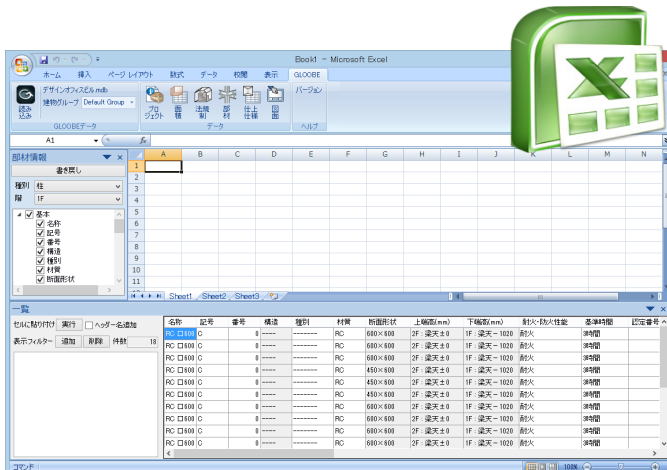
Book1 - Microsoft Excel

ホーム 挿入 ページ レイアウト 数式 データ 校閲 表示 GLOOBE

デザインオフィス2.mdb
建物グループ Default Group
読み込み
GLOOBEデータ
プロジェクト 番積 法規制 部材 仕上種積 図面
データ
バージョン
ヘルプ

A1

部材情報
書き戻し
種別 柱
階 1F
基本
名称
記号
番号
構造
種別
材質
断面形状

| | A | B | C | D | E | F | G | H | I | J | K | L | M | N |
|---|---|---|---|---|---|---|---|---|---|---|---|---|---|---|
| 1 | | | | | | | | | | | | | | |
| 2 | | | | | | | | | | | | | | |
| 3 | | | | | | | | | | | | | | |
| 4 | | | | | | | | | | | | | | |
| 5 | | | | | | | | | | | | | | |
| 6 | | | | | | | | | | | | | | |
| 7 | | | | | | | | | | | | | | |
| 8 | | | | | | | | | | | | | | |
| 9 | | | | | | | | | | | | | | |
| 10 | | | | | | | | | | | | | | |
| 11 | | | | | | | | | | | | | | |

Sheet1 Sheet2 Sheet3

一覧
セルに貼り付け 実行 ヘッダー名追加
表示フィルター 追加 削除 件数 18

| 名称 | 記号 | 番号 | 構造 | 種別 | 材質 | 断面形状 | 上端面(mm) | 下端面(mm) | 耐火・防火性能 | 基準時間 | 認定番号 |
|---|---|---|---|---|---|---|---|---|---|---|---|
| RC □600 | C | 0 | ---- | -------- | RC | 600×600 | 2F：梁天±0 | 1F：梁天－1020 | 耐火 | 3時間 | |
| RC □600 | C | 0 | ---- | -------- | RC | 600×600 | 2F：梁天±0 | 1F：梁天－1020 | 耐火 | 3時間 | |
| RC □600 | C | 0 | ---- | -------- | RC | 600×600 | 2F：梁天±0 | 1F：梁天－1020 | 耐火 | 3時間 | |
| RC □600 | C | 0 | ---- | -------- | RC | 450×600 | 2F：梁天±0 | 1F：梁天－1020 | 耐火 | 3時間 | |
| RC □600 | C | 0 | ---- | -------- | RC | 450×600 | 2F：梁天±0 | 1F：梁天－1020 | 耐火 | 3時間 | |
| RC □600 | C | 0 | ---- | -------- | RC | 450×600 | 2F：梁天±0 | 1F：梁天－1020 | 耐火 | 3時間 | |
| RC □600 | C | 0 | ---- | -------- | RC | 600×600 | 2F：梁天±0 | 1F：梁天－1020 | 耐火 | 3時間 | |
| RC □600 | C | 0 | ---- | -------- | RC | 600×600 | 2F：梁天±0 | 1F：梁天－1020 | 耐火 | 3時間 | |
| RC □600 | C | 0 | ---- | -------- | RC | 450×600 | 2F：梁天±0 | 1F：梁天－1020 | 耐火 | 3時間 | |
| RC □600 | C | 0 | ---- | -------- | RC | 600×600 | 2F：梁天±0 | 1F：梁天－1020 | 耐火 | 3時間 | |
| RC □600 | C | 0 | ---- | -------- | RC | 600×600 | 2F：梁天±0 | 1F：梁天－1020 | 耐火 | 3時間 | |

コマンド
100%